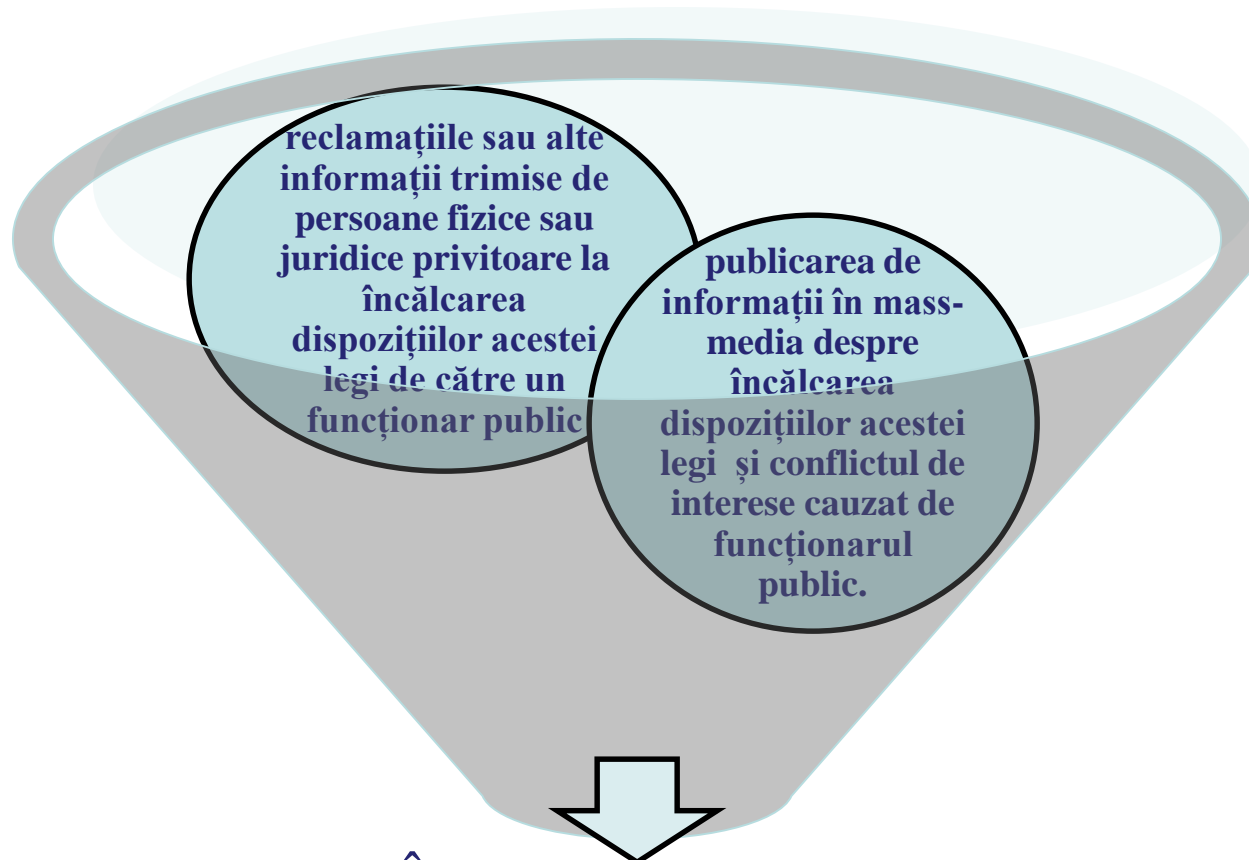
reclamațiile sau alte informații trimise de persoane fizice sau juridice privitoare la încălcarea dispozițiilor acestei legi de către un funcționar public

publicarea de informații în mass-media despre încălcarea dispozițiilor acestei legi și conflictul de interese cauzat de funcționarul public.

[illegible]